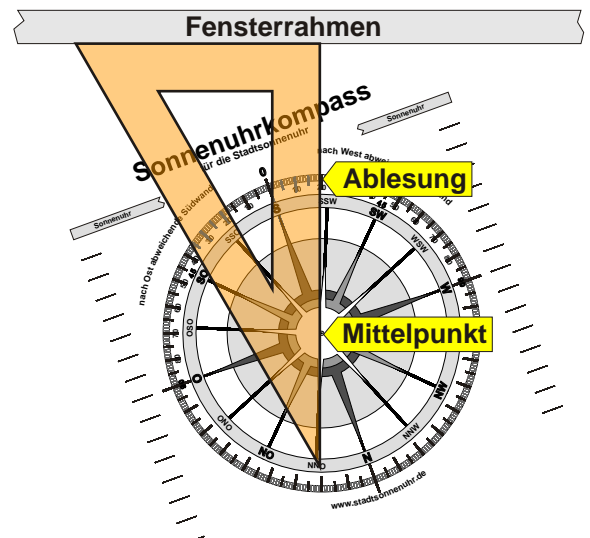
Fensterrahmen

Sonnenuhrkompass
für die Stadtsonnenuhr

Sonnenuhr

Sonnenuhr

nach West abweichende Südwand

nach Ost abweichende Südwand

Ablesung

Mittelpunkt

0

SSW

SW

WSW

W

WNW

NW

NNW

N

NNO

NO

ONO

O

OSO

SO

SSO

S

www.stadtsonnenuhr.de